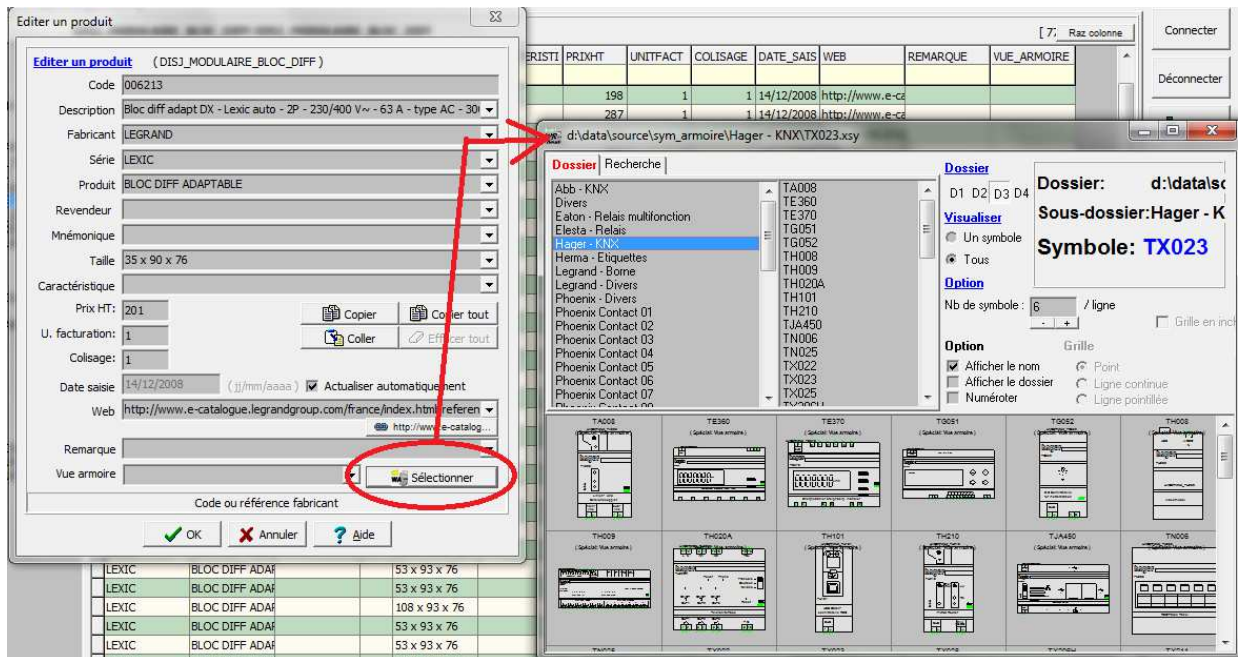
Editer un produit

Editer un produit (DISJ_MODULAIRE_BLOC_DIFF)

Code 006213

Description Bloc diff adapt DX - Lexic auto - 2P - 230/400 V~ - 63 A - type AC - 30

Fabricant LEGRAND

Série LEXIC

Produit BLOC DIFF ADAPTABLE

Revendeur

Mnémonique

Taille 35 x 90 x 76

Caractéristique

Prix HT: 201

U. facturation: 1

Colisage: 1

Copier | Copier tout

Coller | Effacer tout

Date saisie 14/12/2008 (jj/mm/aaaa) Actualiser automatiquement

Web http://www.e-catalogue.legrandgroup.com/france/index.html?referen

http://www.e-catalog...

Remarque

Vue armoire

Sélectionner

Code ou référence fabricant

OK | Annuler | Aide

[7: Raz colonne

Connecter

Déconnecter

| ERISTI | PRIXHT | UNITFACT | COLISAGE | DATE_SAIS | WEB | REMARQUE | VUE_ARMOIRE |
|---|---|---|---|---|---|---|---|
| | 198 | 1 | 1 | 14/12/2008 | http://www.e-ca | | |
| | 287 | 1 | 1 | 14/12/2008 | http://www.e-ca | | |

| LEXIC | BLOC DIFF ADAF | 53 x 93 x 76 |
|---|---|---|
| LEXIC | BLOC DIFF ADAF | 53 x 93 x 76 |
| LEXIC | BLOC DIFF ADAF | 108 x 93 x 76 |
| LEXIC | BLOC DIFF ADAF | 53 x 93 x 76 |
| LEXIC | BLOC DIFF ADAF | 53 x 93 x 76 |

d:\data\source\sym_armoire\Hager - KNX\TX023.xsy

Dossier | Recherche

Abb - KNX
Divers
Eaton - Relais multifonction
Elesta - Relais
Hager - KNX
Herma - Etiquettes
Legrand - Borne
Legrand - Divers
Phoenix - Divers
Phoenix Contact 01
Phoenix Contact 02
Phoenix Contact 03
Phoenix Contact 04
Phoenix Contact 05
Phoenix Contact 06
Phoenix Contact 07

TA008
TE360
TE370
TG051
TG052
TH008
TH009
TH020A
TH101
TH210
TJA450
TN006
TN025
TX022
TX023
TX025

Dossier
D1 D2 D3 D4
Visualiser
Un symbole
Tous
Option
Nb de symbole : 6 / ligne
- +
Option
Afficher le nom
Afficher le dossier
Numéroter
Grille
Point
Ligne continue
Ligne pointillée
Grille en inch

Dossier: d:\data\s
Sous-dossier:Hager - K
Symbole: TX023

TA008 TE360 TE370 TG051 TG052 TH008
TH009 TH020A TH101 TH210 TJA450 TN006